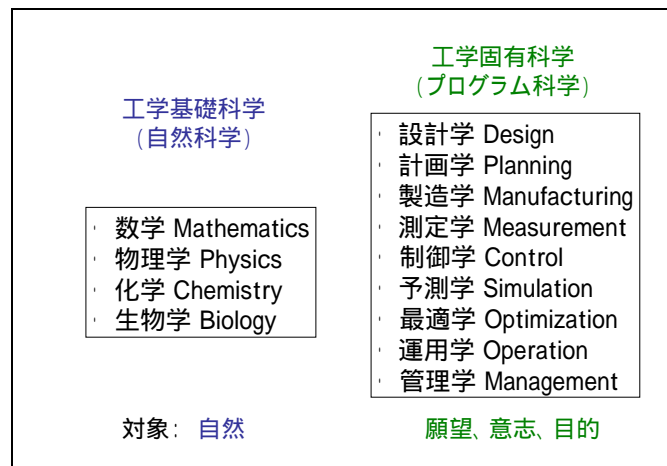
工学基礎科学
(自然科学)

・数学 Mathematics
・物理学 Physics
・化学 Chemistry
・生物学 Biology

工学固有科学
(プログラム科学)

・設計学 Design
・計画学 Planning
・製造学 Manufacturing
・測定学 Measurement
・制御学 Control
・予測学 Simulation
・最適学 Optimization
・運用学 Operation
・管理学 Management

対象: 自然

願望、意志、目的